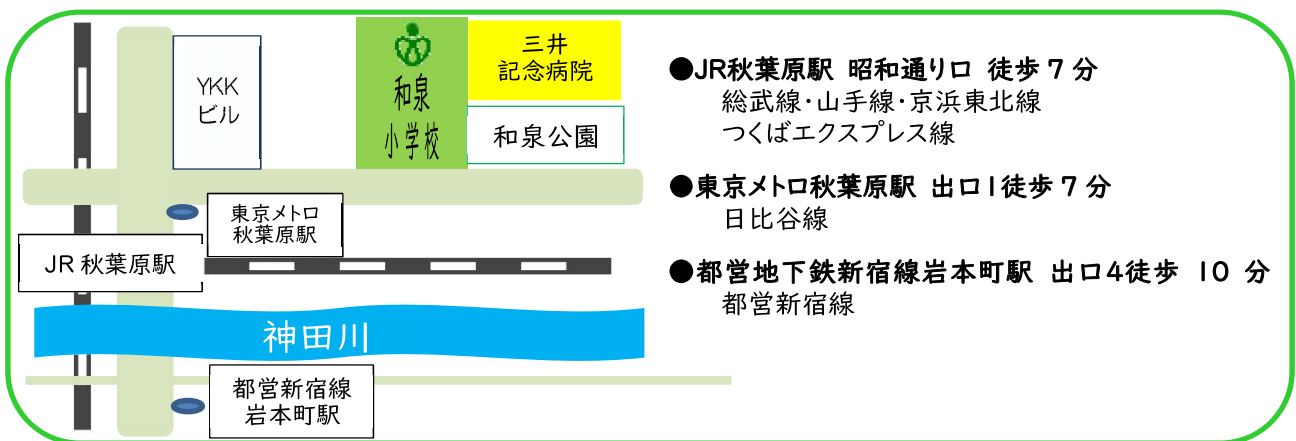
YKK
ビル

和泉
小学校

三井
記念病院

和泉公園

東京メトロ
秋葉原駅

JR 秋葉原駅

神田川

都営新宿線
岩本町駅

●JR秋葉原駅 昭和通り口 徒歩７分
総武線･山手線･京浜東北線
つくばエクスプレス線

●東京メトロ秋葉原駅 出口1徒歩７分
日比谷線

●都営地下鉄新宿線岩本町駅 出口4徒歩 10 分
都営新宿線